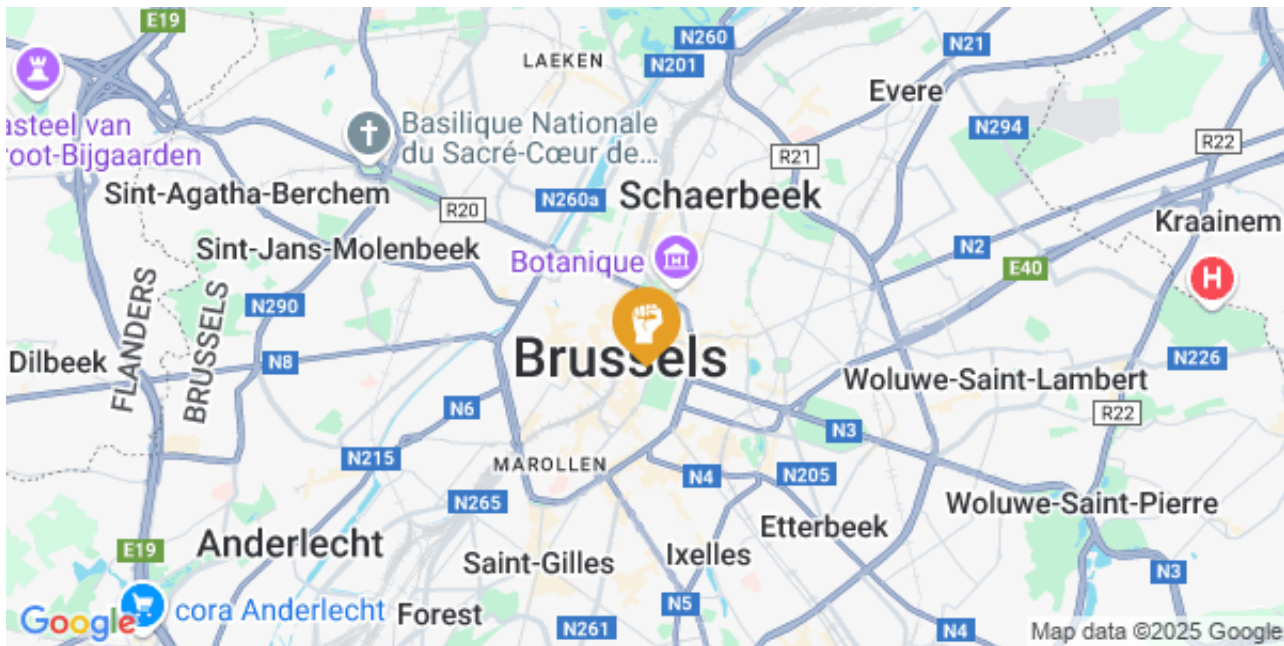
E19
LAEKEN
N260
N201
N21
Evere
asteel van
root-Bijgaarden
Basilique Nationale
du Sacré-Cœur de...
N294
R22
R21
Sint-Agatha-Berchem
R20
N260a
Schaerbeek
Kraainem
Sint-Jans-Molenbeek
N2
Botanique
E40
FLANDERS
BRUSSELS
N290
Dilbeek
N8
Brussels
N226
Woluwe-Saint-Lambert
R22
N6
N3
N215
MAROLLEN
N4
N205
N265
Woluwe-Saint-Pierre
Etterbeek
E19
Anderlecht
Saint-Gilles
Ixelles
N3
cora Anderlecht
Forest
N5
Google
N261
N4
Map data ©2025 Google